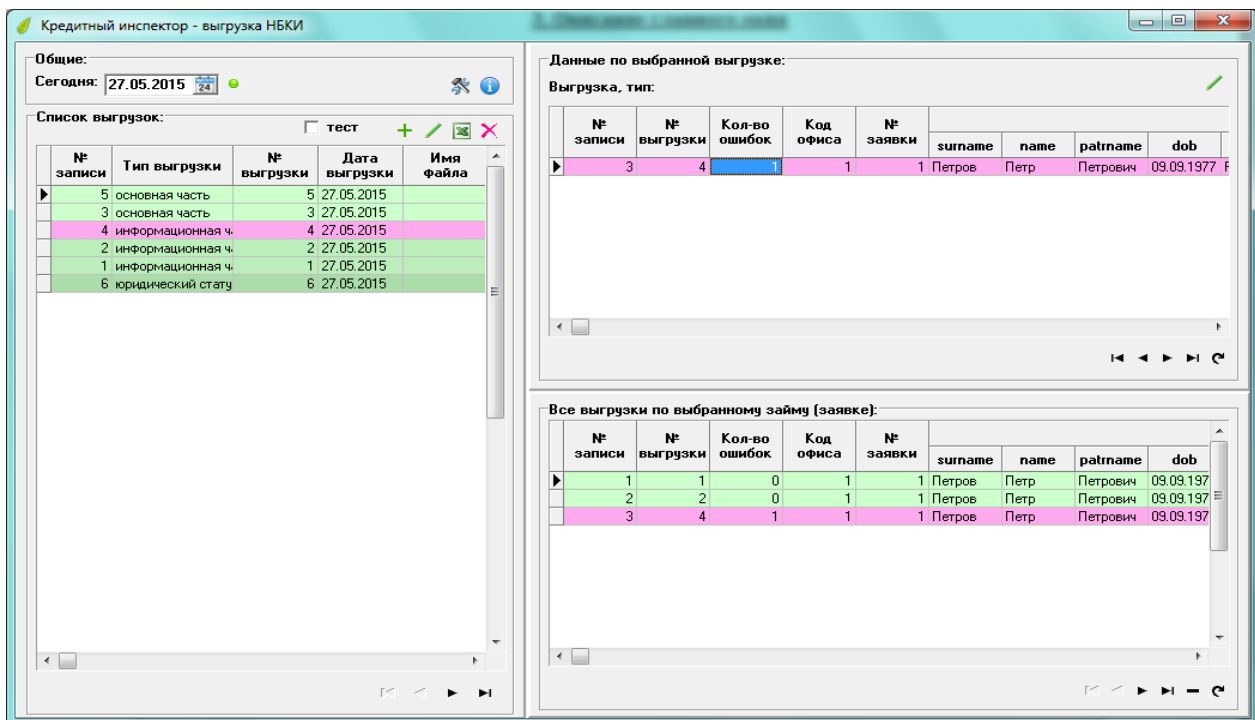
Кредитный инспектор - выгрузка НБКИ

Общие:
Сегодня: 27.05.2015 24

Список выгрузок:
тест

| № записи | Тип выгрузки | № выгрузки | Дата выгрузки | Имя файла |
|---|---|---|---|---|
| 5 | основная часть | 5 | 27.05.2015 | |
| 3 | основная часть | 3 | 27.05.2015 | |
| 4 | информационная ч | 4 | 27.05.2015 | |
| 2 | информационная ч | 2 | 27.05.2015 | |
| 1 | информационная ч | 1 | 27.05.2015 | |
| 6 | юридический стату | 6 | 27.05.2015 | |

Данные по выбранной выгрузке:
Выгрузка, тип:

| № записи | № выгрузки | Кол-во ошибок | Код офиса | № заявки | surname | name | patrname | dob |
|---|---|---|---|---|---|---|---|---|
| 3 | 4 | 1 | 1 | 1 | Петров | Петр | Петрович | 09.09.1977 |

Все выгрузки по выбранному займу (заявке):

| № записи | № выгрузки | Кол-во ошибок | Код офиса | № заявки | surname | name | patrname | dob |
|---|---|---|---|---|---|---|---|---|
| 1 | 1 | 0 | 1 | 1 | Петров | Петр | Петрович | 09.09.197 |
| 2 | 2 | 0 | 1 | 1 | Петров | Петр | Петрович | 09.09.197 |
| 3 | 4 | 1 | 1 | 1 | Петров | Петр | Петрович | 09.09.197 |